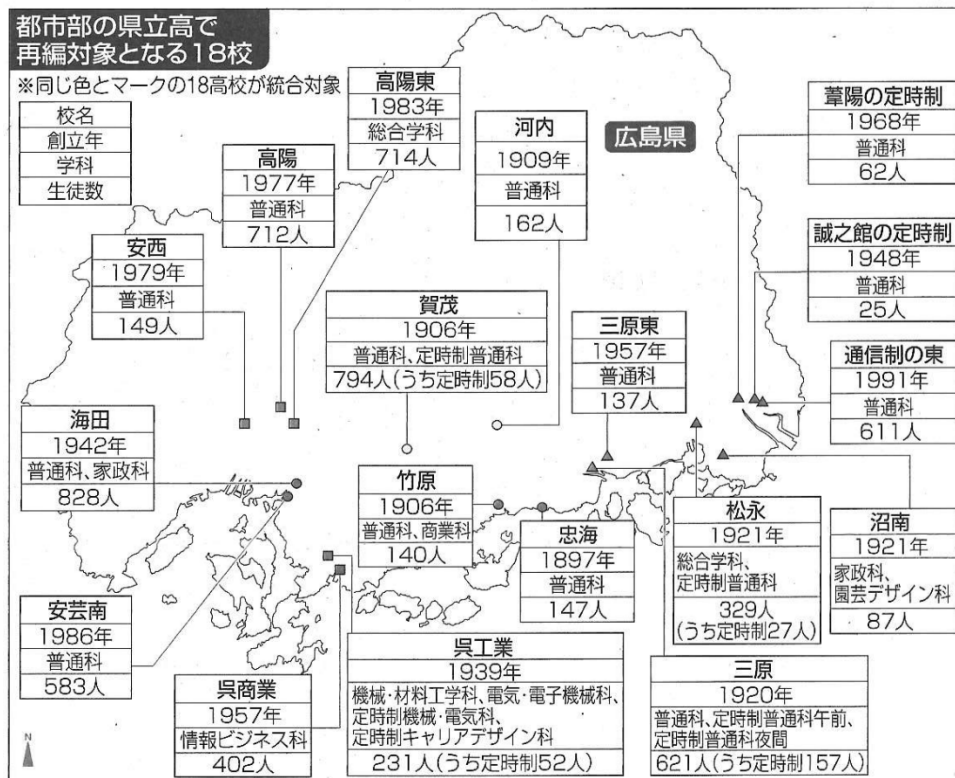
都市部の県立高で再編対象となる18校

※同じ色とマークの18高校が統合対象

| 校名 |
|---|
| 創立年 |
| 学科 |
| 生徒数 |

広島県

| 高陽東 |
|---|
| 1983年 |
| 総合学科 |
| 714人 |

| 高陽 |
|---|
| 1977年 |
| 普通科 |
| 712人 |

| 河内 |
|---|
| 1909年 |
| 普通科 |
| 162人 |

| 葦陽の定時制 |
|---|
| 1968年 |
| 普通科 |
| 62人 |

| 誠之館の定時制 |
|---|
| 1948年 |
| 普通科 |
| 25人 |

| 安西 |
|---|
| 1979年 |
| 普通科 |
| 149人 |

| 賀茂 |
|---|
| 1906年 |
| 普通科、定時制普通科 |
| 794人(うち定時制58人) |

| 三原東 |
|---|
| 1957年 |
| 普通科 |
| 137人 |

| 通信制の東 |
|---|
| 1991年 |
| 普通科 |
| 611人 |

| 海田 |
|---|
| 1942年 |
| 普通科、家政科 |
| 828人 |

| 竹原 |
|---|
| 1906年 |
| 普通科、商業科 |
| 140人 |

| 忠海 |
|---|
| 1897年 |
| 普通科 |
| 147人 |

| 松永 |
|---|
| 1921年 |
| 総合学科、定時制普通科 |
| 329人(うち定時制27人) |

| 沼南 |
|---|
| 1921年 |
| 家政科、園芸デザイン科 |
| 87人 |

| 安芸南 |
|---|
| 1986年 |
| 普通科 |
| 583人 |

| 呉工業 |
|---|
| 1939年 |
| 機械・材料工学科、電気・電子機械科、定時制機械・電気科、定時制キャリアデザイン科 |
| 231人(うち定時制52人) |

| 呉商業 |
|---|
| 1957年 |
| 情報ビジネス科 |
| 402人 |

| 三原 |
|---|
| 1920年 |
| 普通科、定時制普通科午前、定時制普通科夜間 |
| 621人(うち定時制157人) |

N